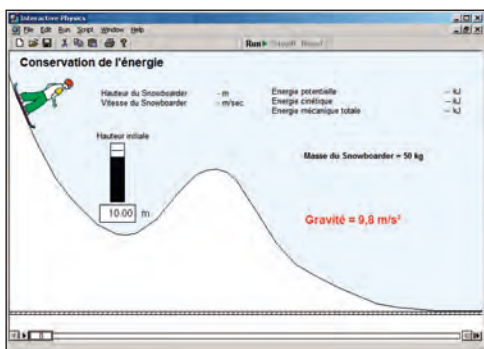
Interactive Physics

File Edit Run Script Window Help

Run Stop Reset

Conservation de l'énergie

Hauteur du Snowboarder -- m
Vitesse du Snowboarder -- m/sec.

Energie potentielle -- kJ
Energie cinétique -- kJ
Energie mécanique totale -- kJ

Hauteur initiale

10.00 m

Masse du Snowboarder = 50 kg

Gravité = 9,8 m/s²